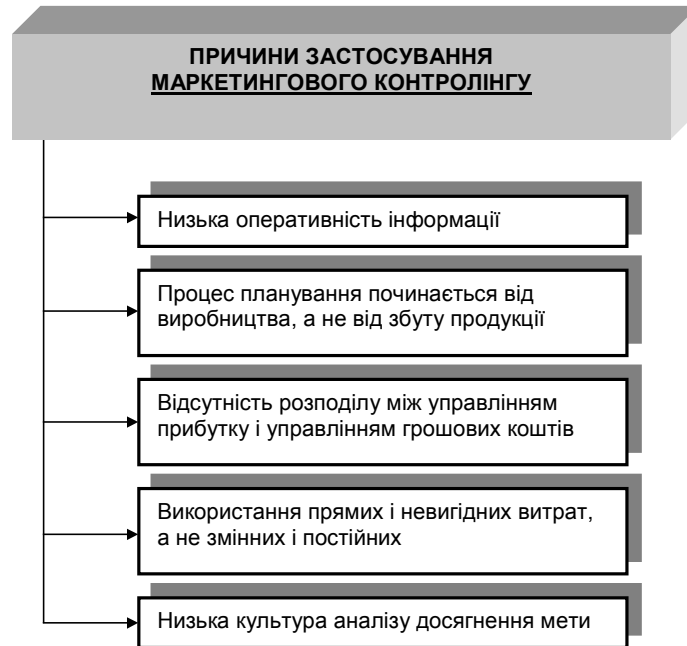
ПРИЧИНИ ЗАСТОСУВАННЯ МАРКЕТИНГОВОГО КОНТРОЛІНГУ

Низька оперативність інформації

Процес планування починається від виробництва, а не від збуту продукції

Відсутність розподілу між управлінням прибутку і управлінням грошових коштів

Використання прямих і невигідних витрат, а не змінних і постійних

Низька культура аналізу досягнення мети